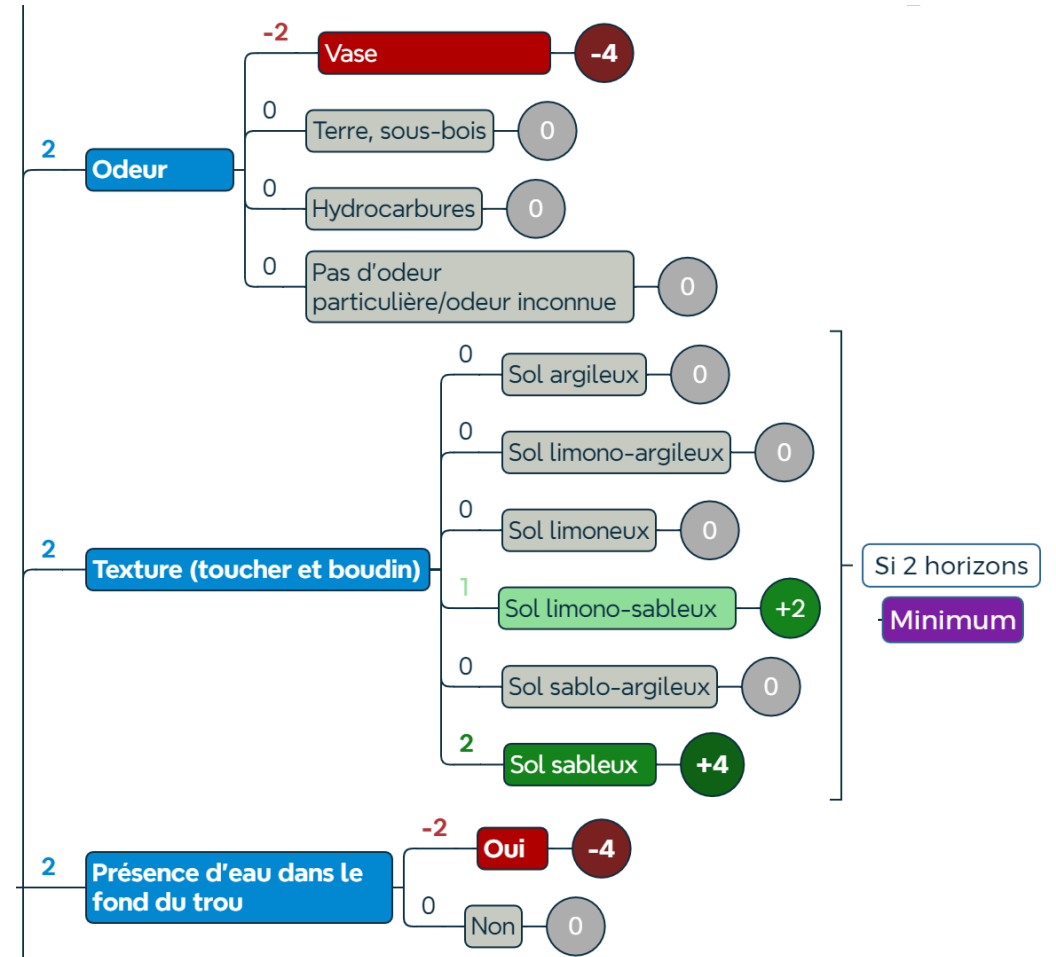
2
Odeur
-2
Vase
-4
0
Terre, sous-bois
0
0
Hydrocarbures
0
0
Pas d'odeur particulière/odeur inconnue
0

2
Texture (toucher et boudin)
0
Sol argileux
0
0
Sol limono-argileux
0
0
Sol limoneux
0
1
Sol limono-sableux
+2
0
Sol sablo-argileux
0
2
Sol sableux
+4
Si 2 horizons
Minimum

2
Présence d'eau dans le fond du trou
-2
Oui
-4
0
Non
0